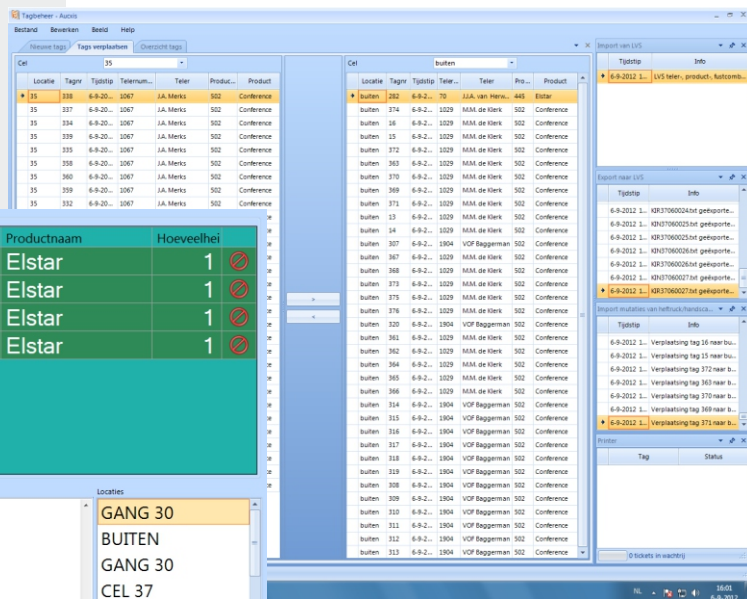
Tagbeheer - Aucxis

Bestand Bewerken Beeld Help

Nieuwe tags | Tags verplaatsen | Overzicht tags

Cel 35

| Locatie | Tagnr | Tijdstip | Telernum... | Teler | Produc... | Product |
|---|---|---|---|---|---|---|
| 35 | 338 | 6-9-20... | 1067 | J.A. Merks | 502 | Conference |
| 35 | 337 | 6-9-20... | 1067 | J.A. Merks | 502 | Conference |
| 35 | 334 | 6-9-20... | 1067 | J.A. Merks | 502 | Conference |
| 35 | 339 | 6-9-20... | 1067 | J.A. Merks | 502 | Conference |
| 35 | 335 | 6-9-20... | 1067 | J.A. Merks | 502 | Conference |
| 35 | 358 | 6-9-20... | 1067 | J.A. Merks | 502 | Conference |
| 35 | 360 | 6-9-20... | 1067 | J.A. Merks | 502 | Conference |
| 35 | 359 | 6-9-20... | 1067 | J.A. Merks | 502 | Conference |
| 35 | 332 | 6-9-20... | 1067 | J.A. Merks | 502 | Conference |

| Productnaam | Hoeveelhei |
|---|---|
| Elstar | 1 |
| Elstar | 1 |
| Elstar | 1 |
| Elstar | 1 |

Locaties
GANG 30
BUITEN
GANG 30
CEL 37

>
<

Cel buiten

| Locatie | Tagnr | Tijdstip | Teler... | Teler | Pro... | Product |
|---|---|---|---|---|---|---|
| buiten | 282 | 6-9-2... | 70 | J.J.A. van Herw... | 445 | Elstar |
| buiten | 374 | 6-9-2... | 1029 | M.M. de Klerk | 502 | Conference |
| buiten | 16 | 6-9-2... | 1029 | M.M. de Klerk | 502 | Conference |
| buiten | 15 | 6-9-2... | 1029 | M.M. de Klerk | 502 | Conference |
| buiten | 372 | 6-9-2... | 1029 | M.M. de Klerk | 502 | Conference |
| buiten | 363 | 6-9-2... | 1029 | M.M. de Klerk | 502 | Conference |
| buiten | 370 | 6-9-2... | 1029 | M.M. de Klerk | 502 | Conference |
| buiten | 369 | 6-9-2... | 1029 | M.M. de Klerk | 502 | Conference |
| buiten | 371 | 6-9-2... | 1029 | M.M. de Klerk | 502 | Conference |
| buiten | 13 | 6-9-2... | 1029 | M.M. de Klerk | 502 | Conference |
| buiten | 14 | 6-9-2... | 1029 | M.M. de Klerk | 502 | Conference |
| buiten | 307 | 6-9-2... | 1904 | VOF Baggerman | 502 | Conference |
| buiten | 367 | 6-9-2... | 1029 | M.M. de Klerk | 502 | Conference |
| buiten | 368 | 6-9-2... | 1029 | M.M. de Klerk | 502 | Conference |
| buiten | 373 | 6-9-2... | 1029 | M.M. de Klerk | 502 | Conference |
| buiten | 375 | 6-9-2... | 1029 | M.M. de Klerk | 502 | Conference |
| buiten | 376 | 6-9-2... | 1029 | M.M. de Klerk | 502 | Conference |
| buiten | 320 | 6-9-2... | 1904 | VOF Baggerman | 502 | Conference |
| buiten | 361 | 6-9-2... | 1029 | M.M. de Klerk | 502 | Conference |
| buiten | 362 | 6-9-2... | 1029 | M.M. de Klerk | 502 | Conference |
| buiten | 364 | 6-9-2... | 1029 | M.M. de Klerk | 502 | Conference |
| buiten | 365 | 6-9-2... | 1029 | M.M. de Klerk | 502 | Conference |
| buiten | 366 | 6-9-2... | 1029 | M.M. de Klerk | 502 | Conference |
| buiten | 314 | 6-9-2... | 1904 | VOF Baggerman | 502 | Conference |
| buiten | 315 | 6-9-2... | 1904 | VOF Baggerman | 502 | Conference |
| buiten | 316 | 6-9-2... | 1904 | VOF Baggerman | 502 | Conference |
| buiten | 317 | 6-9-2... | 1904 | VOF Baggerman | 502 | Conference |
| buiten | 318 | 6-9-2... | 1904 | VOF Baggerman | 502 | Conference |
| buiten | 319 | 6-9-2... | 1904 | VOF Baggerman | 502 | Conference |
| buiten | 308 | 6-9-2... | 1904 | VOF Baggerman | 502 | Conference |
| buiten | 309 | 6-9-2... | 1904 | VOF Baggerman | 502 | Conference |
| buiten | 310 | 6-9-2... | 1904 | VOF Baggerman | 502 | Conference |
| buiten | 311 | 6-9-2... | 1904 | VOF Baggerman | 502 | Conference |
| buiten | 312 | 6-9-2... | 1904 | VOF Baggerman | 502 | Conference |
| buiten | 313 | 6-9-2... | 1904 | VOF Baggerman | 502 | Conference |

Import van LVS

| Tijdstip | Info |
|---|---|
| 6-9-2012 1... | LVS teler-, product-, fustcomb... |

Export naar LVS

| Tijdstip | Info |
|---|---|
| 6-9-2012 1... | KIR37060024.txt geëxporte... |
| 6-9-2012 1... | KIR37060025.txt geëxporte... |
| 6-9-2012 1... | KIR37060025.txt geëxporte... |
| 6-9-2012 1... | KIR37060026.txt geëxporte... |
| 6-9-2012 1... | KIR37060026.txt geëxporte... |
| 6-9-2012 1... | KIR37060027.txt geëxporte... |
| 6-9-2012 1... | KIR37060027.txt geëxporte... |

Import mutaties van heftruck/handsca...

| Tijdstip | Info |
|---|---|
| 6-9-2012 1... | Verplaatsing tag 16 naar bu... |
| 6-9-2012 1... | Verplaatsing tag 15 naar bu... |
| 6-9-2012 1... | Verplaatsing tag 372 naar bu... |
| 6-9-2012 1... | Verplaatsing tag 363 naar bu... |
| 6-9-2012 1... | Verplaatsing tag 370 naar bu... |
| 6-9-2012 1... | Verplaatsing tag 369 naar bu... |
| 6-9-2012 1... | Verplaatsing tag 371 naar bu... |

Printer

| Tag | Status |
|---|---|

0 tickets in wachtrij

NL 16:01 6-9-2012